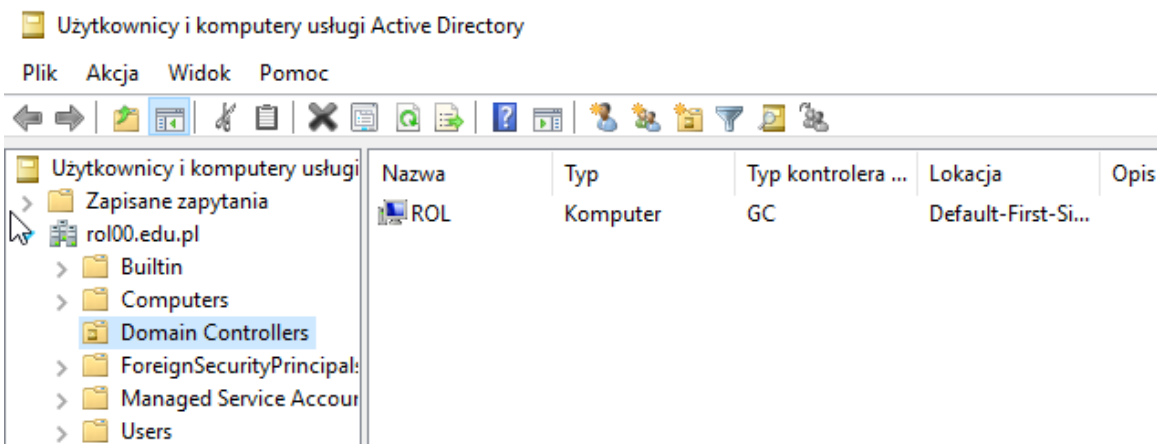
Użytkownicy i komputery usługi Active Directory

Plik Akcja Widok Pomoc

Użytkownicy i komputery usługi
Zapisane zapytania
rol00.edu.pl
Builtin
Computers
Domain Controllers
ForeignSecurityPrincipal:
Managed Service Accour
Users

| Nazwa | Typ | Typ kontrolera ... | Lokacja | Opis |
|---|---|---|---|---|
| ROL | Komputer | GC | Default-First-Si... | |